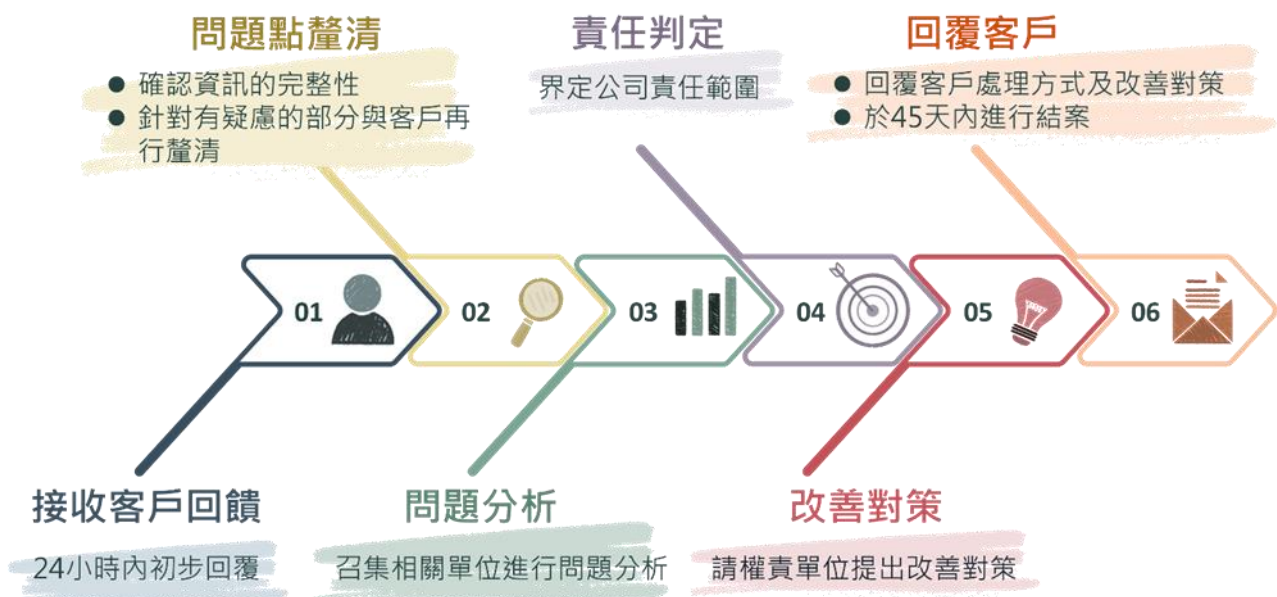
問題點釐清
● 確認資訊的完整性
● 針對有疑慮的部分與客戶再行釐清

責任判定
界定公司責任範圍

回覆客戶
● 回覆客戶處理方式及改善對策
● 於45天內進行結案

01 02 03 04 05 06

接收客戶回饋
24小時內初步回覆

問題分析
召集相關單位進行問題分析

改善對策
請權責單位提出改善對策